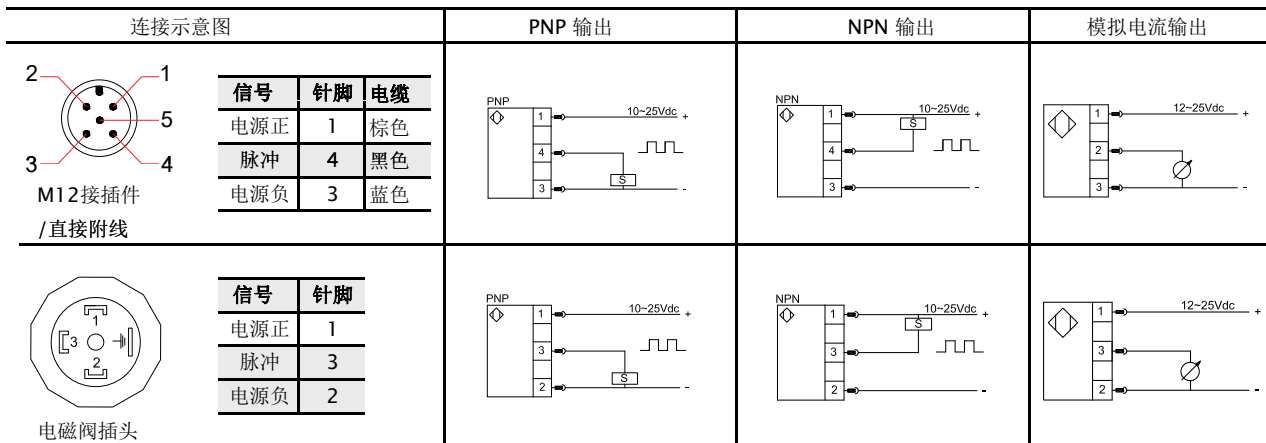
| 连接示意图 | PNP 输出 | NPN 输出 | 模拟电流输出 |
|---|---|---|---|
| 2 1 5 3 4 M12接插件 /直接附线 | PNP 1 10~25Vdc + 4 S 3 - | NPN 1 10~25Vdc + S 4 3 - | 1 12~25Vdc + 2 3 - |
| 1 3 2 电磁阀插头 | PNP 1 10~25Vdc + 3 S 2 - | NPN 1 10~25Vdc + S 3 2 - | 1 12~25Vdc + 3 2 - |

| 信号 | 针脚 | 电缆 |
|---|---|---|
| 电源正 | 1 | 棕色 |
| 脉冲 | 4 | 黑色 |
| 电源负 | 3 | 蓝色 |

| 信号 | 针脚 |
|---|---|
| 电源正 | 1 |
| 脉冲 | 3 |
| 电源负 | 2 |